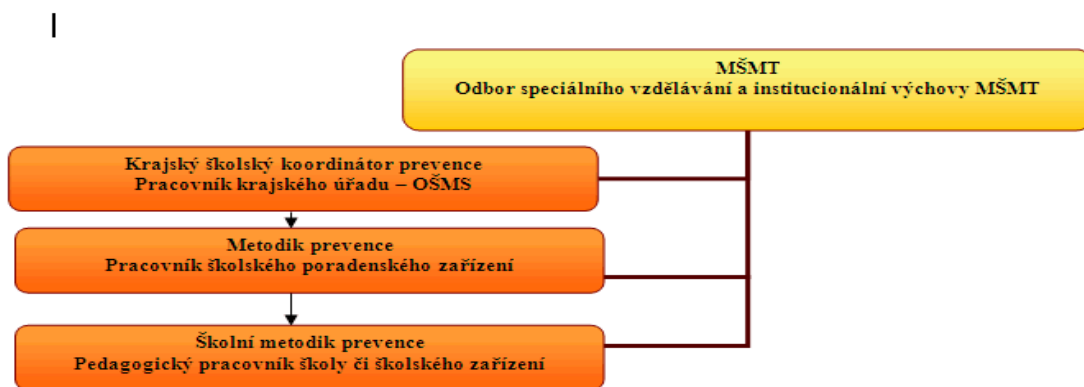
I

MŠMT
Odbor speciálního vzdělávání a institucionální výchovy MŠMT

Krajský školský koordinátor prevence
Pracovník krajského úřadu – OŠMS

Metodik prevence
Pracovník školského poradenského zařízení

Školní metodik prevence
Pedagogický pracovník školy či školského zařízení